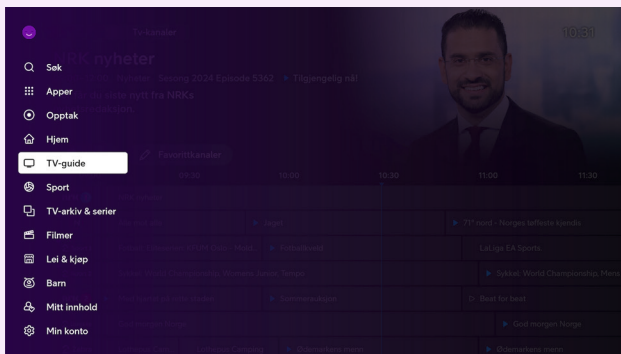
TV-kanaler

10:31

NRK nyheter

Nyheter · Sesong 2024 Episode 5362 · Tilgjengelig nå!

Oppdatert om nytt fra NRKs

Søk

Apper

Opptak

Hjem

TV-guide

Sport

TV-arkiv & serier

Filmer

Lei & kjøp

Barn

Mitt innhold

Min konto

Favorittkanaler

09:30

10:00

10:30

11:00

11:30

Jegie

71° nord - Norges tøffeste kjendis

LaLiga EA Sports

Sykkel: World Championships Mens

Best for best

God morgen Norge

Gåtemakers menn